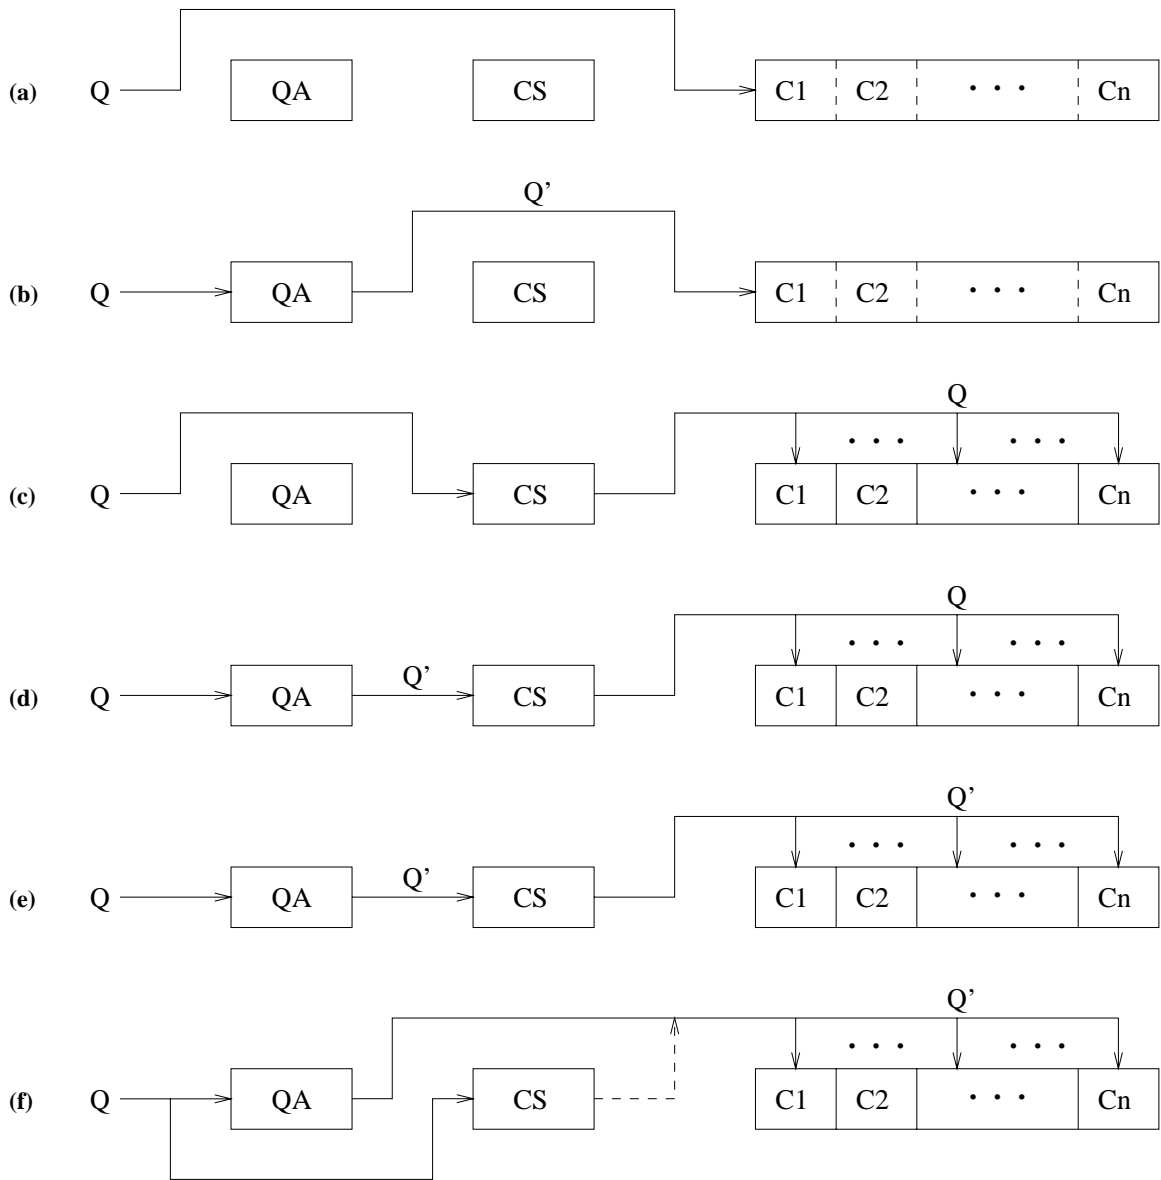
(a) Q QA CS C1 C2 • • • Cn

Q'
(b) Q QA CS C1 C2 • • • Cn

Q
• • • • • •
(c) Q QA CS C1 C2 • • • Cn

Q
• • • • • •
(d) Q QA Q' CS C1 C2 • • • Cn

Q'
• • • • • •
(e) Q QA Q' CS C1 C2 • • • Cn

Q'
• • • • • •
(f) Q QA CS C1 C2 • • • Cn